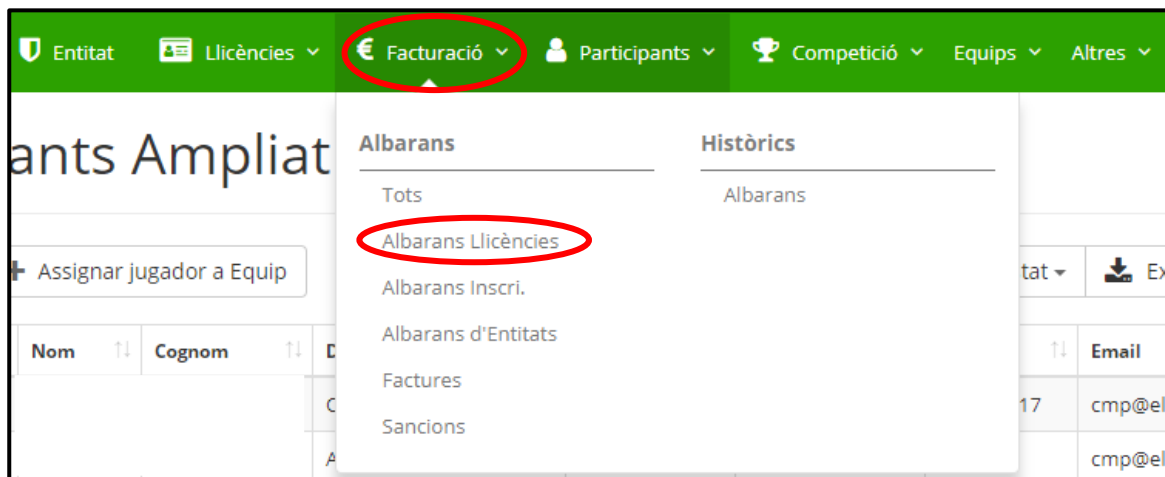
Entitat Llicències Facturació Participants Competició Equips Altres

ants Ampliat

Albarans
Tots
Albarans Llicències
Albarans Inscri.
Albarans d'Entitats
Factures
Sancions

Històrics
Albarans

Assignar jugador a Equip

tat

Ex

Nom

Cognom

D

C

A

17

Email

cmp@el

cmp@el